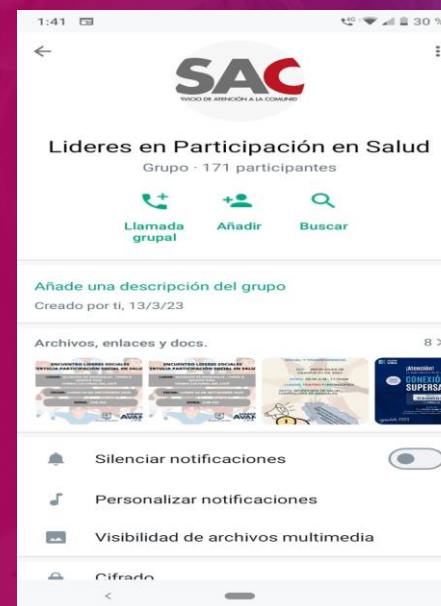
1:41

30 %

SAC

SERVICIO DE ATENCIÓN A LA COMUNIDAD

Lideres en Participación en Salud

Grupo · 171 participantes

Llamada grupal

Añadir

Buscar

Añade una descripción del grupo

Creado por ti, 13/3/23

Archivos, enlaces y docs.

8 >

ENCUENTRO LIDERES SOCIALES

ENCUENTRO LIDERES SOCIALES

¡Atención!

CONEXIÓN SUPERSA

Silenciar notificaciones

Personalizar notificaciones

Visibilidad de archivos multimedia

Cifrado

<